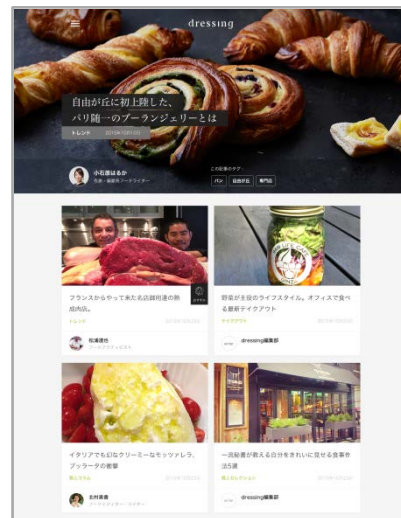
dressing

自由が丘に初上陸した、
パリ随一のブーランジェリーとは

トレンド 2019年10月12日

小石原はるか
作家・編集者 フードライター

この記事のタグ
パン 自由が丘 専門店

フランスからやって来た名店御用達の熟成肉店。
トレンド

松浦達也
フードアクティビスト

野菜が主役のライフスタイル。オフィスで食べる最新テイクアウト
テイクアウト

dressing編集部

イタリアでも幻なクリーミーなモッツァレラ、ブッラータの衝撃
食トリビア

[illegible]

一流給番が教える白ワインを美味しく見せる食事作法5選
食トリビア

dressing編集部